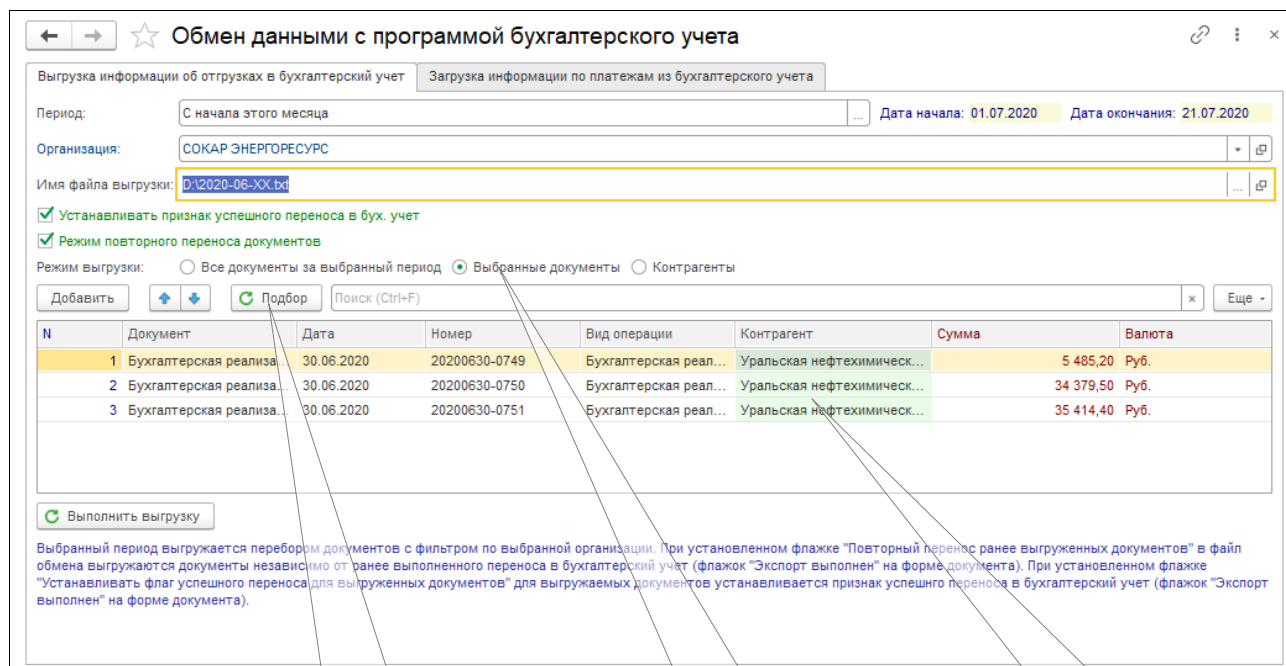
Обмен данными с программой бухгалтерского учета

Выгрузка информации об отгрузках в бухгалтерский учет | Загрузка информации по платежам из бухгалтерского учета

Период: С начала этого месяца ... Дата начала: 01.07.2020 Дата окончания: 21.07.2020

Организация: СОКАР ЭНЕРГОРЕСУРС

Имя файла выгрузки: D:\2020-06-XX.txt

Устанавливать признак успешного переноса в бух. учет

Режим повторного переноса документов

Режим выгрузки: Все документы за выбранный период Выбранные документы Контрагенты

Добавить Подбор Поиск (Ctrl+F) × Еще

| N | Документ | Дата | Номер | Вид операции | Контрагент | Сумма | Валюта |
|---|---|---|---|---|---|---|---|
| 1 | Бухгалтерская реализа... | 30.06.2020 | 20200630-0749 | Бухгалтерская реал... | Уральская нефтехимическ... | 5 485,20 | Руб. |
| 2 | Бухгалтерская реализа... | 30.06.2020 | 20200630-0750 | Бухгалтерская реал... | Уральская нефтехимическ... | 34 379,50 | Руб. |
| 3 | Бухгалтерская реализа... | 30.06.2020 | 20200630-0751 | Бухгалтерская реал... | Уральская нефтехимическ... | 35 414,40 | Руб. |

Выполнить выгрузку

Выбранный период выгружается перебором документов с фильтром по выбранной организации. При установленном флажке "Повторный перенос ранее выгруженных документов" в файл обмена выгружаются документы независимо от ранее выполненного переноса в бухгалтерский учет (флажок "Экспорт выполнен" на форме документа). При установленном флажке "Устанавливать флаг успешного переноса для выгруженных документов" для выгружаемых документов устанавливается признак успешного переноса в бухгалтерский учет (флажок "Экспорт выполнен" на форме документа).